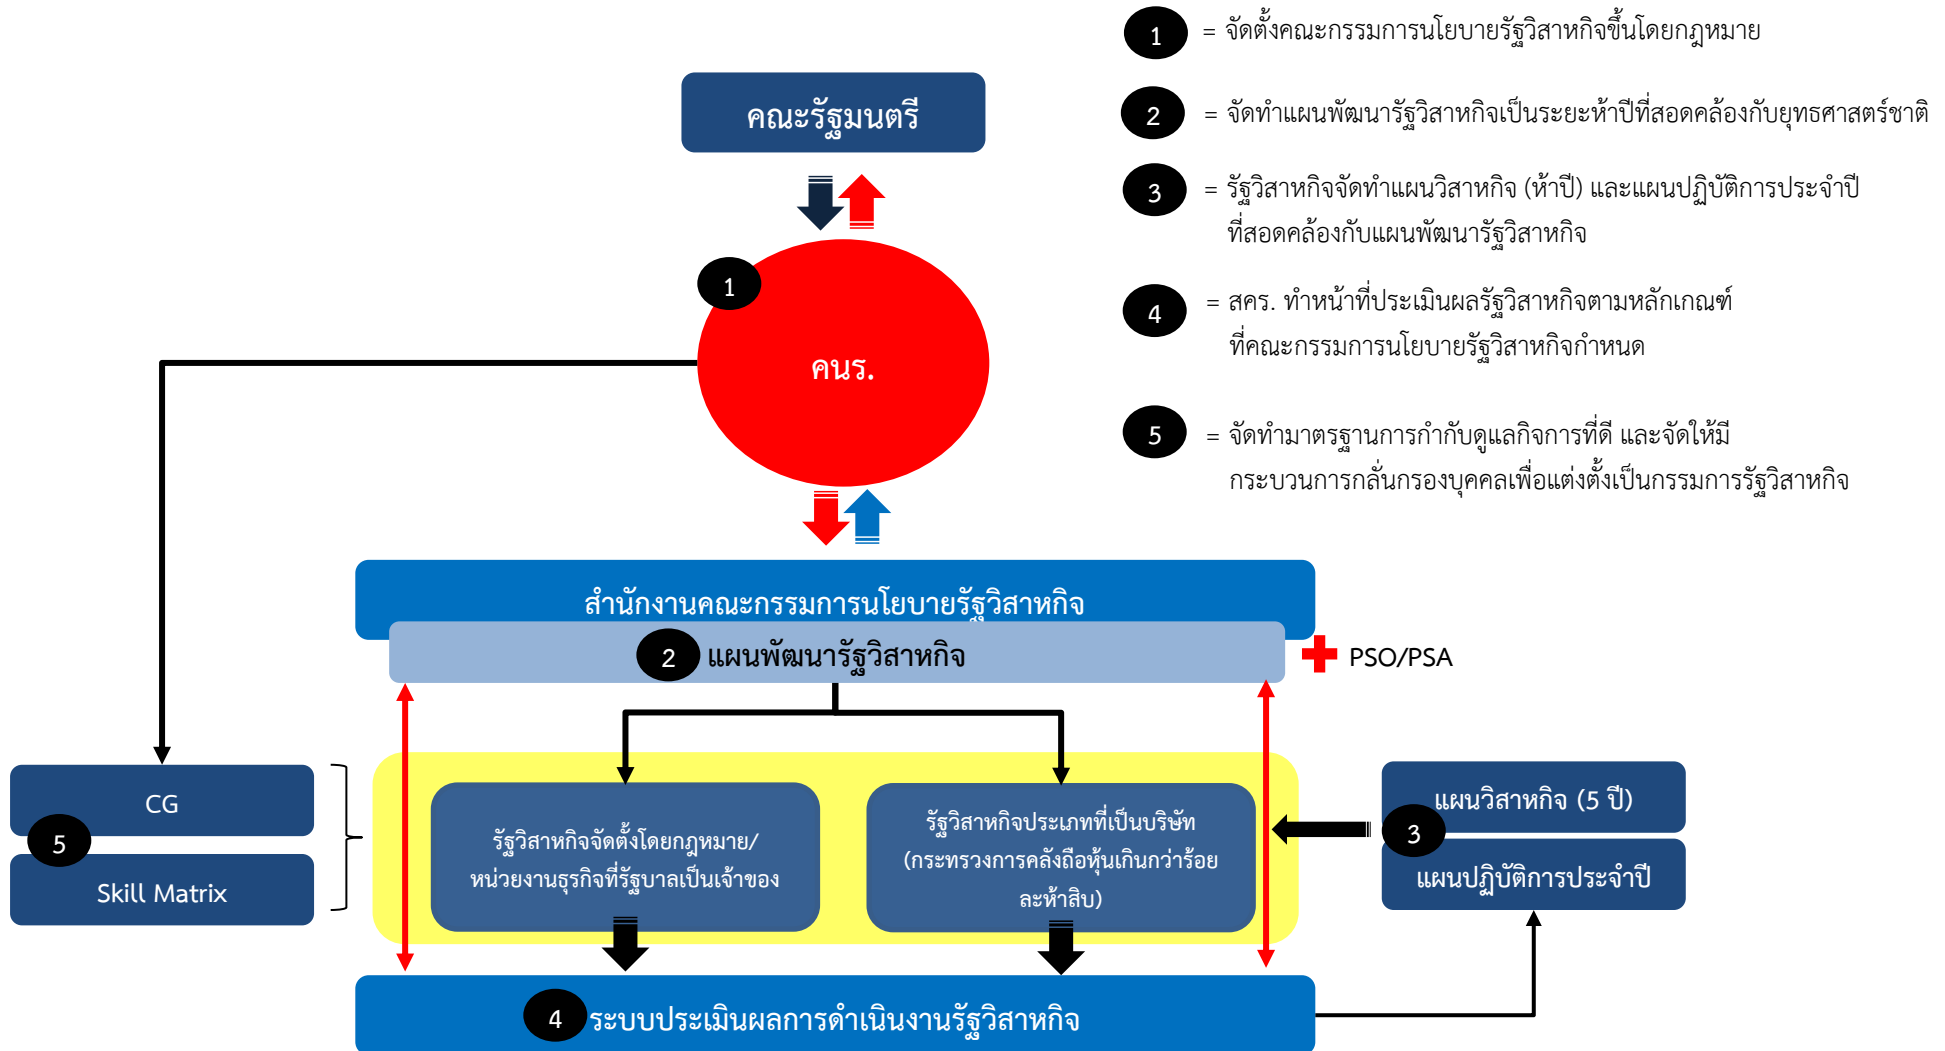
1 = จัดตั้งคณะกรรมการนโยบายรัฐวิสาหกิจขึ้นโดยกฎหมาย

2 = จัดทำแผนพัฒนารัฐวิสาหกิจเป็นระยะห้าปีที่สอดคล้องกับยุทธศาสตร์ชาติ

3 = รัฐวิสาหกิจจัดทำแผนวิสาหกิจ (ห้าปี) และแผนปฏิบัติการประจำปีที่สอดคล้องกับแผนพัฒนารัฐวิสาหกิจ

4 = สคร. ทำหน้าที่ประเมินผลรัฐวิสาหกิจตามหลักเกณฑ์ที่คณะกรรมการนโยบายรัฐวิสาหกิจกำหนด

5 = จัดทำมาตรฐานการกำกับดูแลกิจการที่ดี และจัดให้มีกระบวนการกลั่นกรองบุคคลเพื่อแต่งตั้งเป็นกรรมการรัฐวิสาหกิจ

คณะรัฐมนตรี

1

คนร.

สำนักงานคณะกรรมการนโยบายรัฐวิสาหกิจ

2 แผนพัฒนารัฐวิสาหกิจ

PSO/PSA

CG

5

Skill Matrix

รัฐวิสาหกิจจัดตั้งโดยกฎหมาย/หน่วยงานธุรกิจที่รัฐบาลเป็นเจ้าของ

รัฐวิสาหกิจประเภทที่เป็นบริษัท (กระทรวงการคลังถือหุ้นเกินกว่าร้อยละห้าสิบ)

แผนวิสาหกิจ (5 ปี)

3

แผนปฏิบัติการประจำปี

4 ระบบประเมินผลการดำเนินงานรัฐวิสาหกิจ